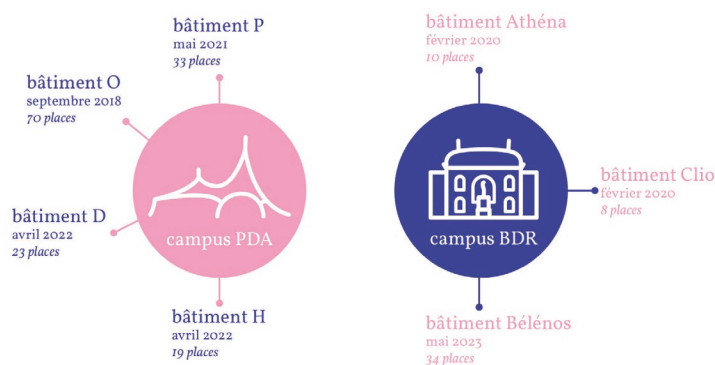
bâtiment P
mai 2021
33 places

bâtiment O
septembre 2018
70 places

campus PDA

bâtiment D
avril 2022
23 places

bâtiment H
avril 2022
19 places

bâtiment Athéna
février 2020
10 places

campus BDR

bâtiment Clio
février 2020
8 places

bâtiment Bélénos
mai 2023
34 places